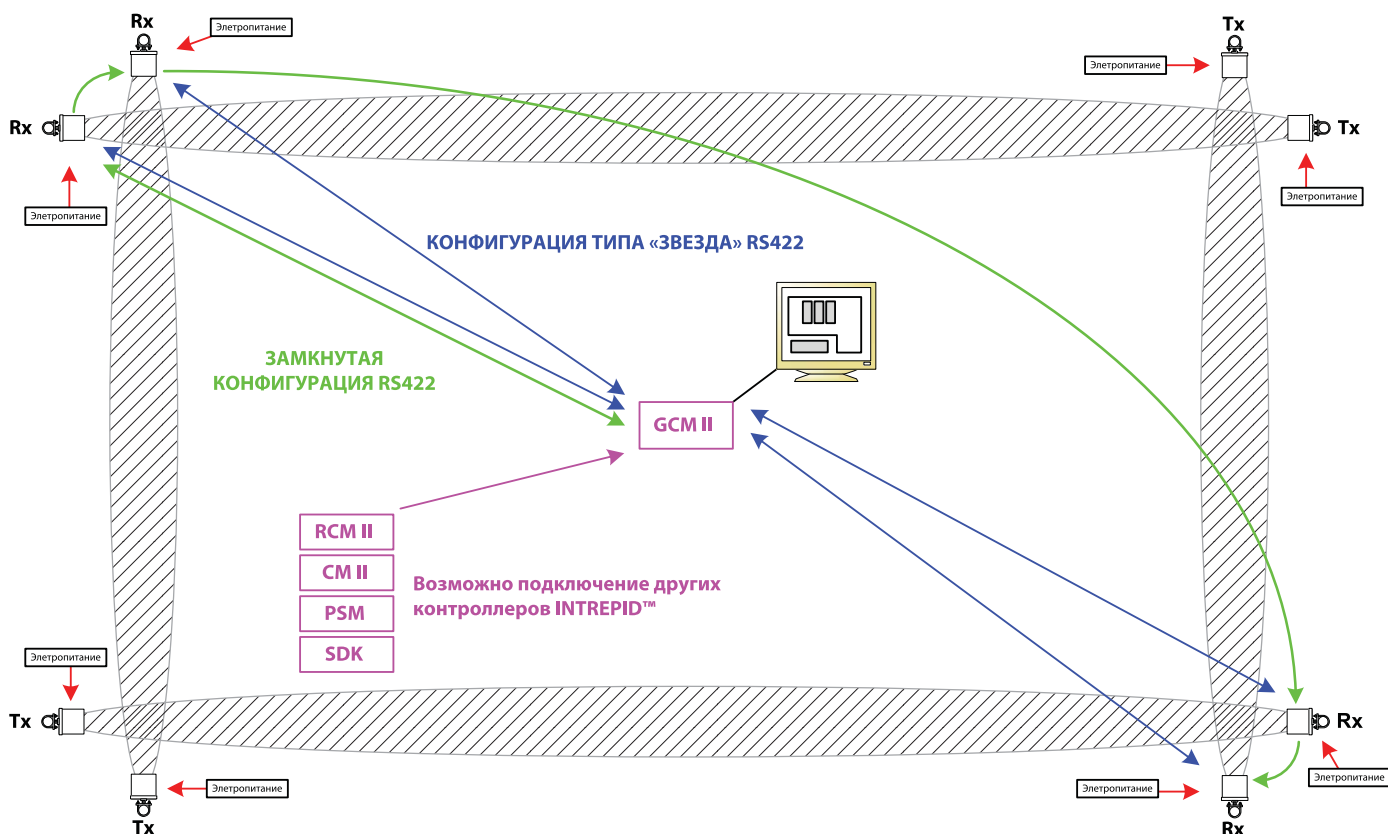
Rx

Элетропитание

Tx

Элетропитание

Rx

Tx

Элетропитание

Элетропитание

КОНФИГУРАЦИЯ ТИПА «ЗВЕЗДА» RS422

ЗАМКНУТАЯ КОНФИГУРАЦИЯ RS422

GCM II

RCM II

CM II

PSM

SDK

Возможно подключение других контроллеров INTREPID™

Элетропитание

Tx

Rx

Элетропитание

Tx

Элетропитание

Элетропитание

Rx